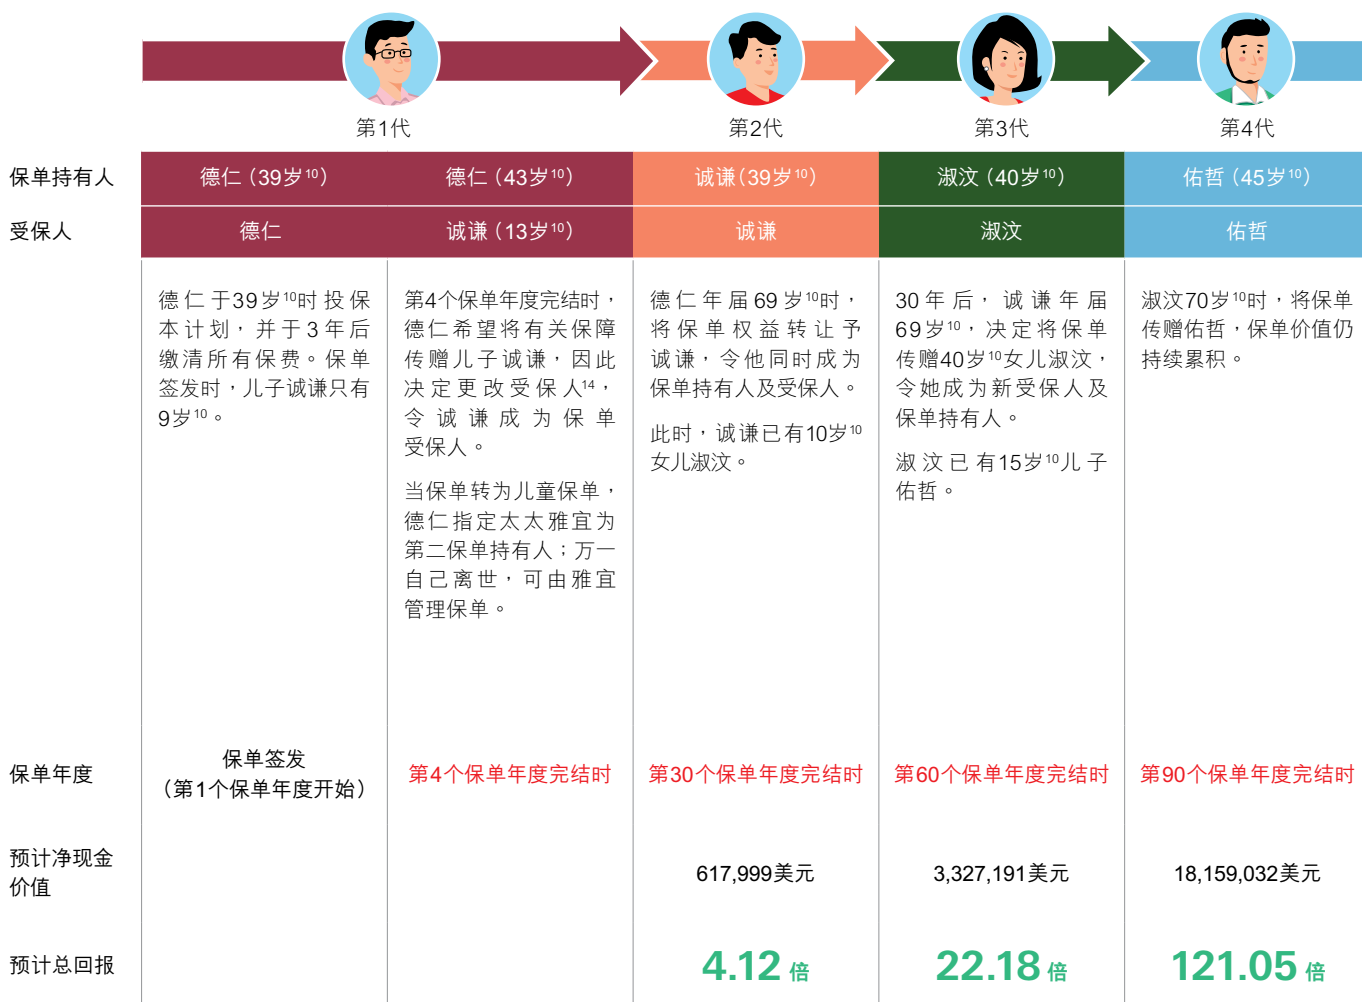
第1代 第2代 第3代 第4代

| | | | | | |
|---|---|---|---|---|---|
| 保单持有人 | 德仁（39岁$^{10}$） | 德仁（43岁$^{10}$） | 诚谦（39岁$^{10}$） | 淑汶（40岁$^{10}$） | 佑哲（45岁$^{10}$） |
| 受保人 | 德仁 | 诚谦（13岁$^{10}$） | 诚谦 | 淑汶 | 佑哲 |
| | 德仁于39岁$^{10}$时投保本计划，并于3年后缴清所有保费。保单签发时，儿子诚谦只有9岁$^{10}$。 | 第4个保单年度完结时，德仁希望将有关保障传赠儿子诚谦，因此决定更改受保人$^{14}$，令诚谦成为保单受保人。<br>当保单转为儿童保单，德仁指定太太雅宜为第二保单持有人；万一自己离世，可由雅宜管理保单。 | 德仁年届69岁$^{10}$时，将保单权益转让予诚谦，令他同时成为保单持有人及受保人。<br>此时，诚谦已有10岁$^{10}$女儿淑汶。 | 30年后，诚谦年届69岁$^{10}$，决定将保单传赠40岁$^{10}$女儿淑汶，令她成为新受保人及保单持有人。<br>淑汶已有15岁$^{10}$儿子佑哲。 | 淑汶70岁$^{10}$时，将保单传赠佑哲，保单价值仍持续累积。 |
| 保单年度 | 保单签发（第1个保单年度开始） | 第4个保单年度完结时 | 第30个保单年度完结时 | 第60个保单年度完结时 | 第90个保单年度完结时 |
| 预计净现金价值 | | | 617,999美元 | 3,327,191美元 | 18,159,032美元 |
| 预计总回报 | | | 4.12 倍 | 22.18 倍 | 121.05 倍 |